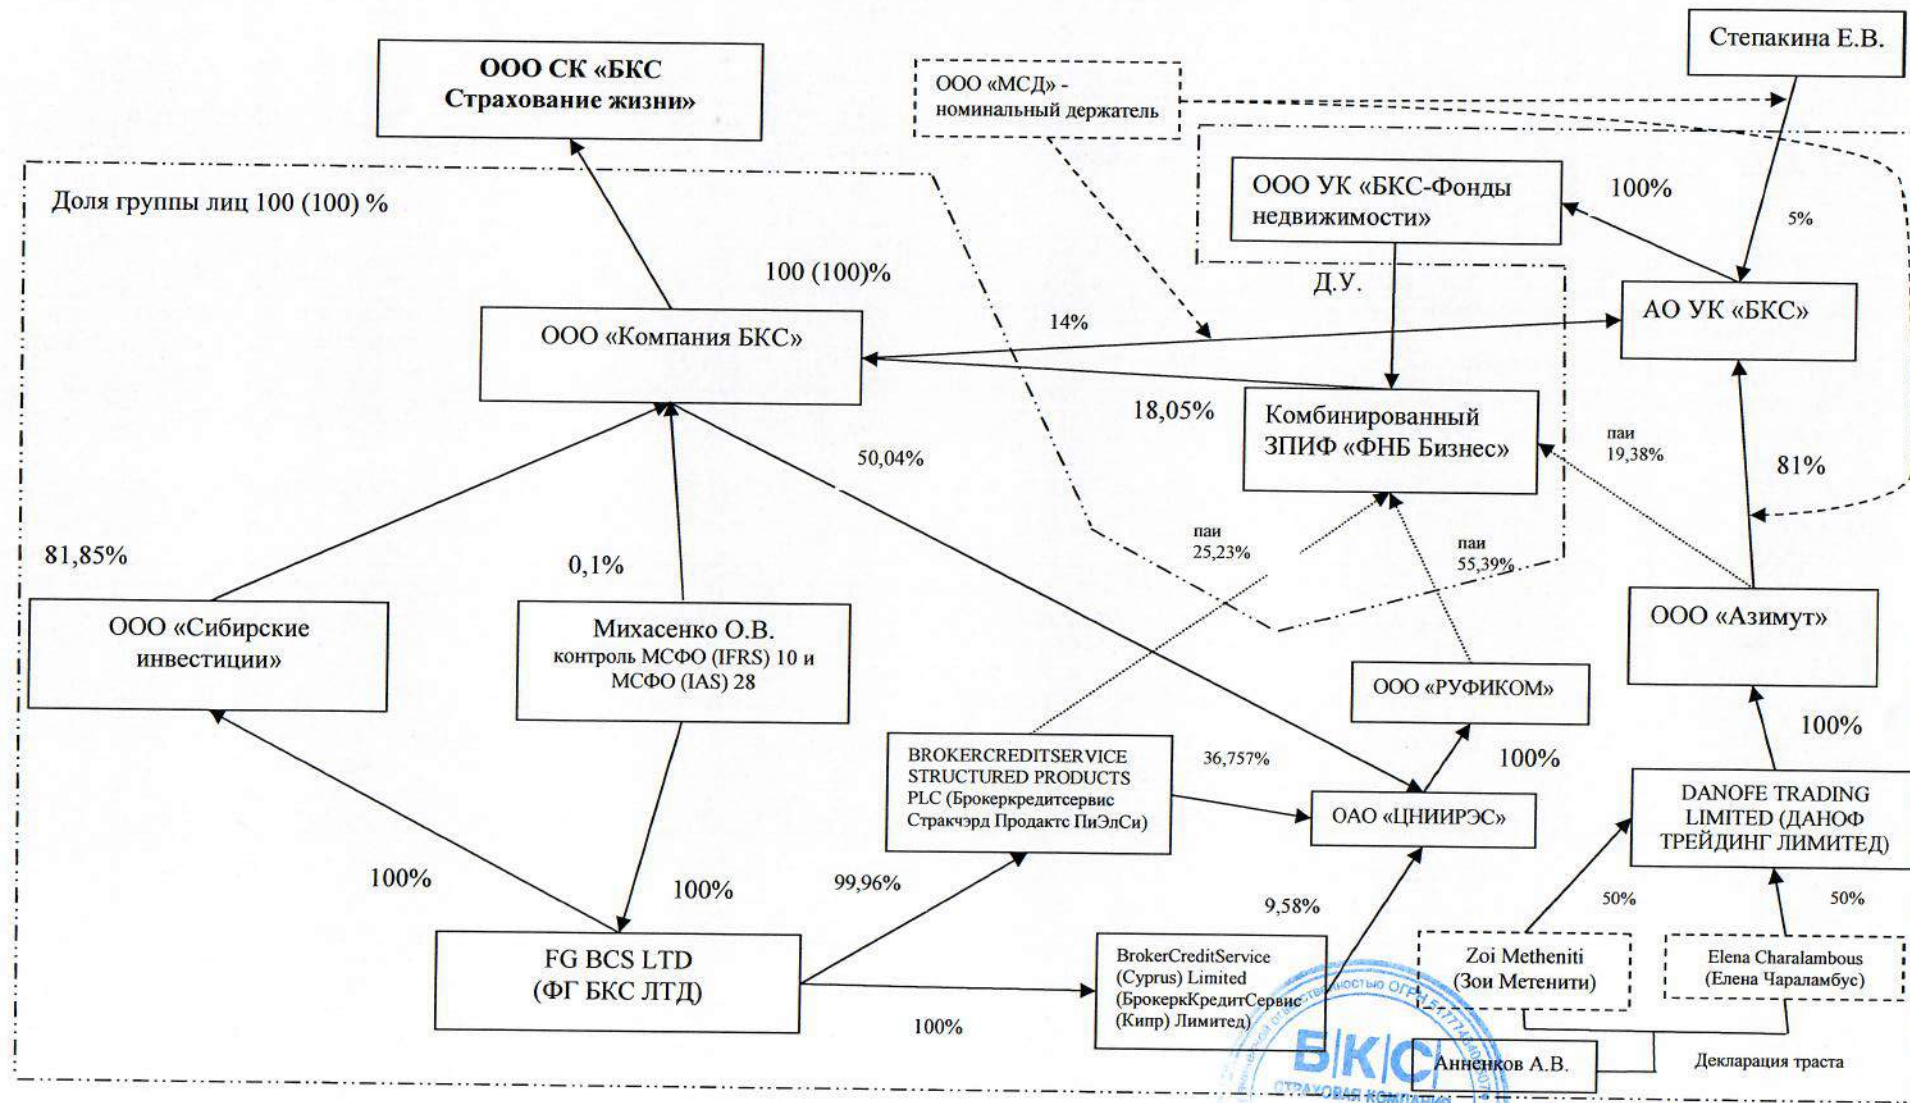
ООО СК «БКС Страхование жизни»

ООО «МСД» - номинальный держатель

Степакина Е.В.

Доля группы лиц 100 (100) %

ООО УК «БКС-Фонды недвижимости»

100%

5%

Д.У.

100 (100)%

14%

АО УК «БКС»

ООО «Компания БКС»

18,05%

Комбинированный ЗПИФ «ФНБ Бизнес»

паи 19,38%

50,04%

81%

81,85%

0,1%

паи 25,23%

паи 55,39%

ООО «Сибирские инвестиции»

Михасенко О.В. контроль МСФО (IFRS) 10 и МСФО (IAS) 28

ООО «Азимут»

ООО «РУФИКОМ»

100%

BROKERCREDITSERVICE STRUCTURED PRODUCTS PLC (Брокеркредитсервис Стракчэрд Продактс ПиЭлСи)

36,757%

100%

ОАО «ЦНИИРЭС»

DANOFE TRADING LIMITED (ДАНОФ ТРЕЙДИНГ ЛИМИТЕД)

100%

100%

99,96%

50%

50%

9,58%

FG BCS LTD (ФГ БКС ЛТД)

BrokerCreditService (Cyprus) Limited (БрокеркКредитСервис (Кипр) Лимитед)

Zoi Metheniti (Зои Метенити)

Elena Charalambous (Елена Чараламбус)

100%

БКС

СТРАХОВАЯ КОМПАНИЯ

Анненков А.В.

Декларация траста